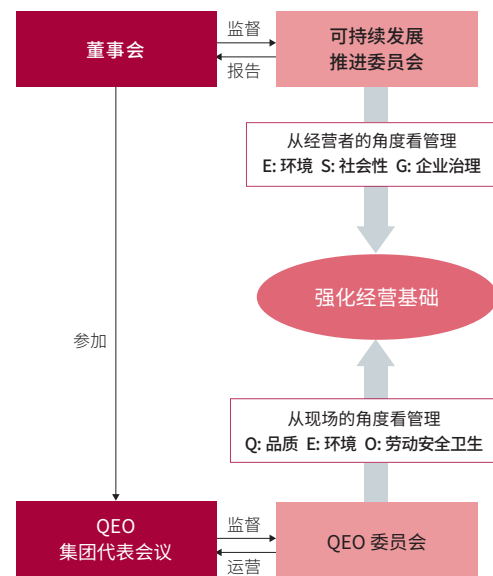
董事会

监督

报告

可持续发展推进委员会

从经营者的角度看管理
E: 环境 S: 社会性 G: 企业治理

强化经营基础

参加

从现场的角度看管理
Q: 品质 E: 环境 O: 劳动安全卫生

QEO
集团代表会议

监督

运营

QEO 委员会